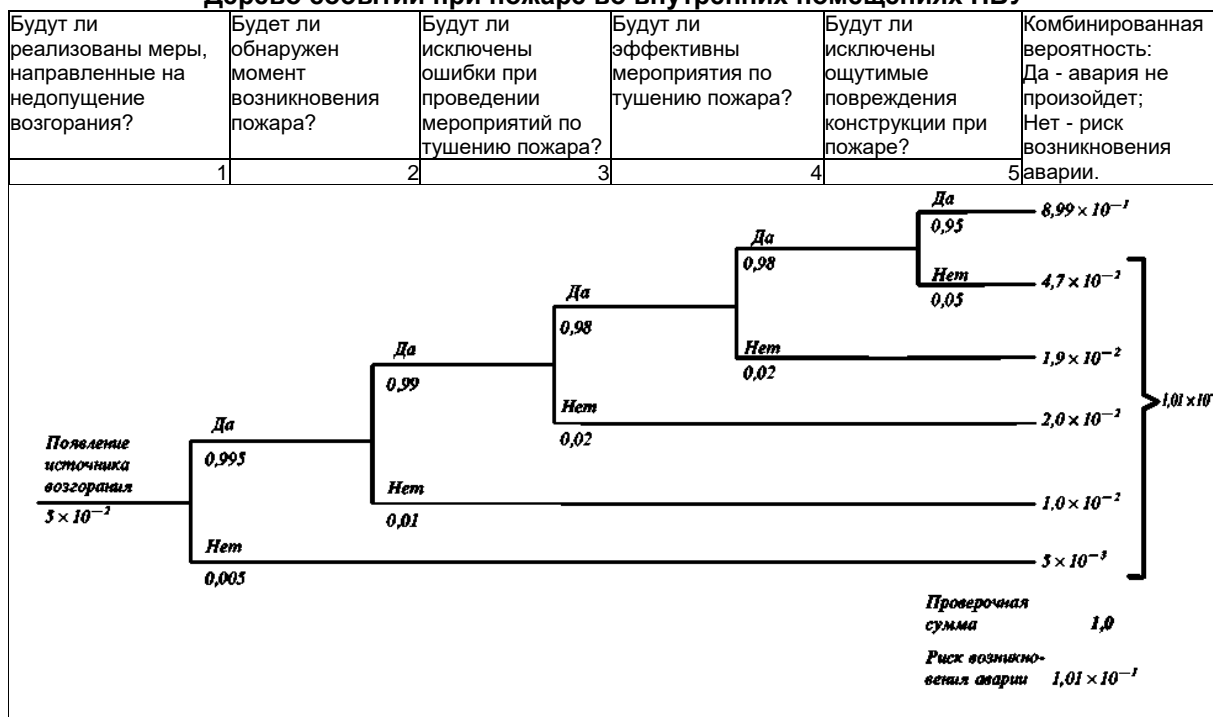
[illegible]

| Будут ли реализованы меры, направленные на недопущение возгорания? | Будет ли обнаружен момент возникновения пожара? | Будут ли исключены ошибки при проведении мероприятий по тушению пожара? | Будут ли эффективны мероприятия по тушению пожара? | Будут ли исключены ощутимые повреждения конструкции при пожаре? | Комбинированная вероятность: Да - авария не произойдет; Нет - риск возникновения аварии. |
|---|---|---|---|---|---|
| 1 | 2 | 3 | 4 | 5 | |

Появление источника возгорания
$5 \times 10^{-2}$

Да
0,995

Нет
0,005

Да
0,99

Нет
0,01

Да
0,98

Нет
0,02

Да
0,98

Нет
0,02

Да
0,95

Нет
0,05

$8,99 \times 10^{-1}$

$4,7 \times 10^{-2}$

$1,9 \times 10^{-2}$

$2,0 \times 10^{-2}$

$1,0 \times 10^{-2}$

$5 \times 10^{-3}$

$1,01 \times 10^{-1}$

Проверочная сумма 1,0

Риск возникновения аварии $1,01 \times 10^{-1}$